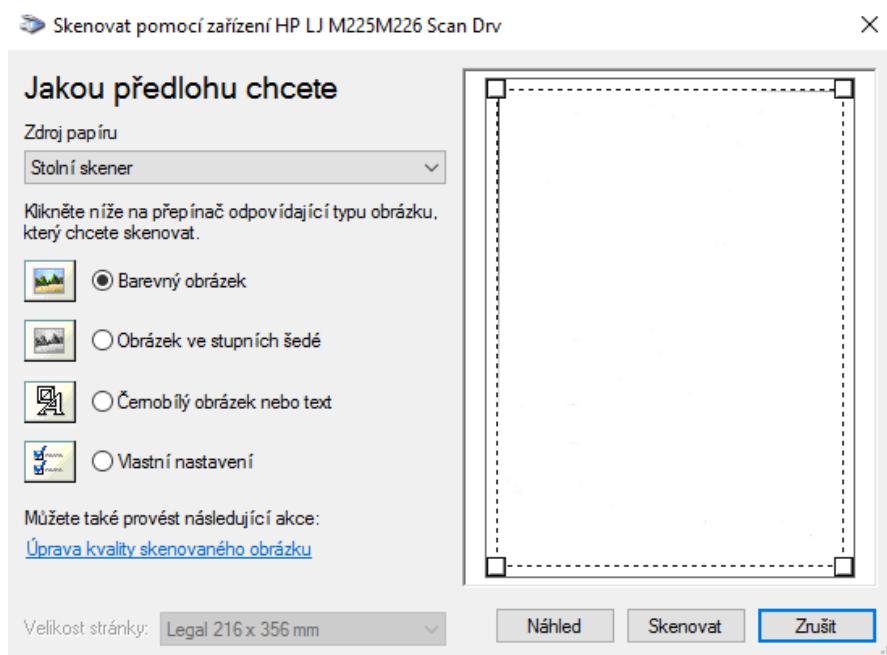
Skenovat pomocí zařízení HP LJ M225M226 Scan Drv

×

Jakou předlohu chcete

Zdroj papíru

Stolní skener

Klikněte níže na přepínač odpovídající typu obrázku, který chcete skenovat.

Barevný obrázek

Obrázek ve stupních šedé

Černobílý obrázek nebo text

Vlastní nastavení

Můžete také provést následující akce:

Úprava kvality skenovaného obrázku

Velikost stránky: Legal 216 x 356 mm

Náhled

Skenovat

Zrušit